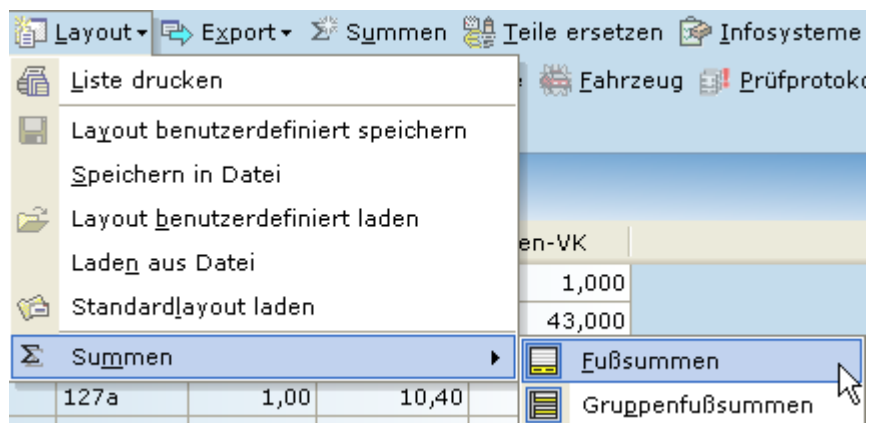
Layout ▾ Export ▾ Summen Teile ersetzen Infosysteme

Liste drucken
Layout benutzerdefiniert speichern
Speichern in Datei
Layout benutzerdefiniert laden
Laden aus Datei
Standardlayout laden
Summen
Fußsummen
Gruppenfußsummen

Fahrzeug Prüfprotoko

en-VK
1,000
43,000
127a 1,00 10,40